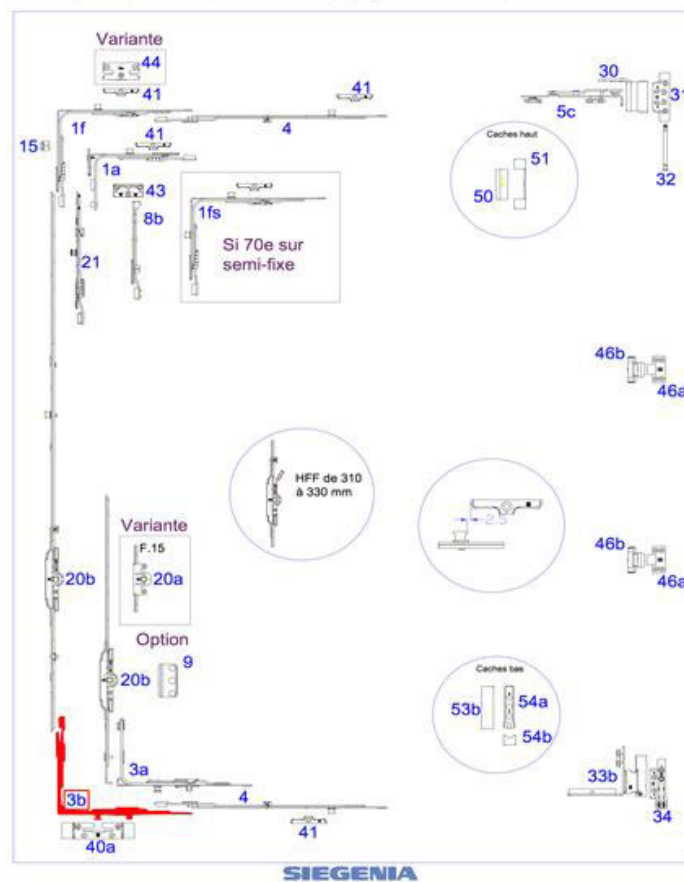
Variante
44
41
41
1f
4
15
41
1a
43
8b
1fs
Si 70e sur semi-fixe
21
30
5c
31
32
Caches haut
51
50
46b
46a
HFF de 310 à 330 mm
2,5
46b
46a
Variante
F.15
20a
20b
Option
9
20b
Caches bas
53b
54a
54b
3a
3b
4
41
40a
33b
34
SIEGENIA